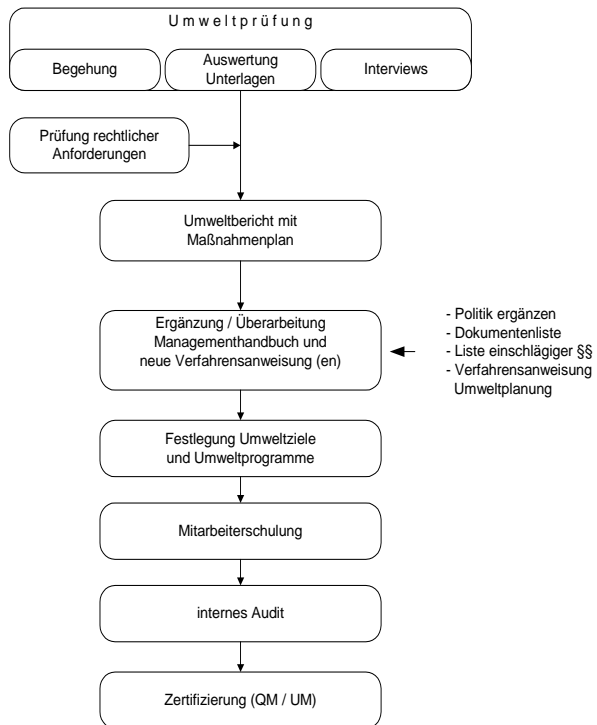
Umweltprüfung

Begehung

Auswertung Unterlagen

Interviews

Prüfung rechtlicher Anforderungen

Umweltbericht mit Maßnahmenplan

Ergänzung / Überarbeitung Managementhandbuch und neue Verfahrensanweisung (en)

- Politik ergänzen
- Dokumentenliste
- Liste einschlägiger §§
- Verfahrensanweisung Umweltplanung

Festlegung Umweltziele und Umweltprogramme

Mitarbeiterschulung

internes Audit

Zertifizierung (QM / UM)